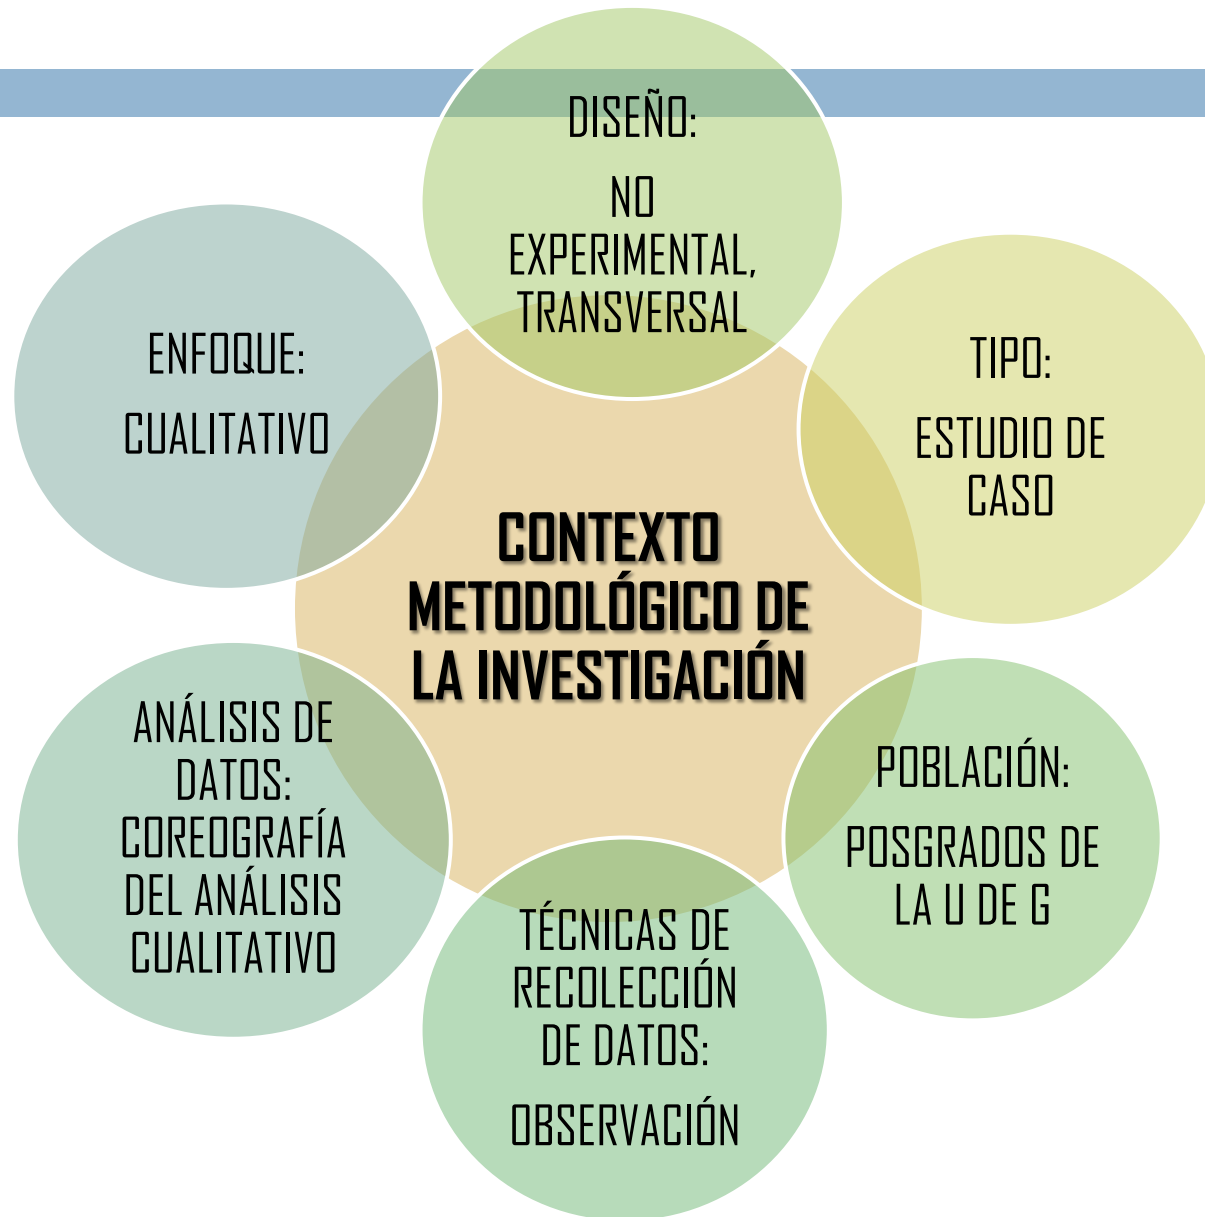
DISEÑO:

NO EXPERIMENTAL, TRANSVERSAL

ENFOQUE:

CUALITATIVO

TIPO:

ESTUDIO DE CASO

CONTEXTO METODOLÓGICO DE LA INVESTIGACIÓN

ANÁLISIS DE DATOS: COREOGRAFÍA DEL ANÁLISIS CUALITATIVO

POBLACIÓN:

POSGRADOS DE LA U DE G

TÉCNICAS DE RECOLECCIÓN DE DATOS:

OBSERVACIÓN